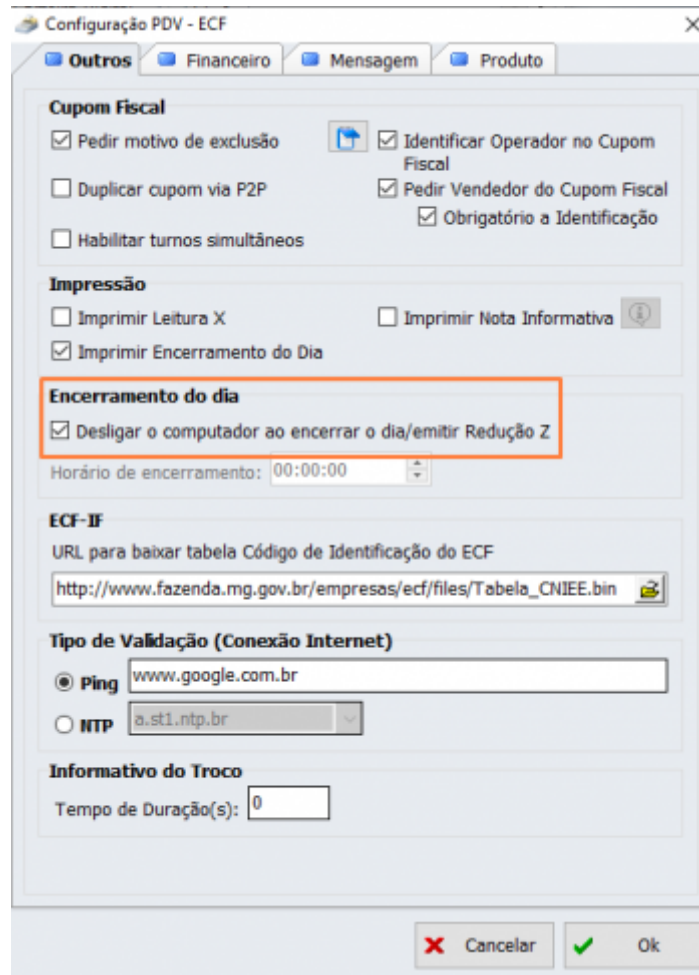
Configuração PDV - ECF
×

Outros | Financeiro | Mensagem | Produto

Cupom Fiscal
☑ Pedir motivo de exclusão
☑ Identificar Operador no Cupom Fiscal
☐ Duplicar cupom via P2P
☑ Pedir Vendedor do Cupom Fiscal
☑ Obrigatório a Identificação
☐ Habilitar turnos simultâneos

Impressão
☐ Imprimir Leitura X
☐ Imprimir Nota Informativa
☑ Imprimir Encerramento do Dia

Encerramento do dia
☑ Desligar o computador ao encerrar o dia/emitir Redução Z
Horário de encerramento: 00:00:00

ECF-IF
URL para baixar tabela Código de Identificação do ECF
http://www.fazenda.mg.gov.br/empresas/ecf/files/Tabela_CNIEE.bin

Tipo de Validação (Conexão Internet)
◉ Ping www.google.com.br
○ NTP a.st1.ntp.br

Informativo do Troco
Tempo de Duração(s): 0

Cancelar
Ok